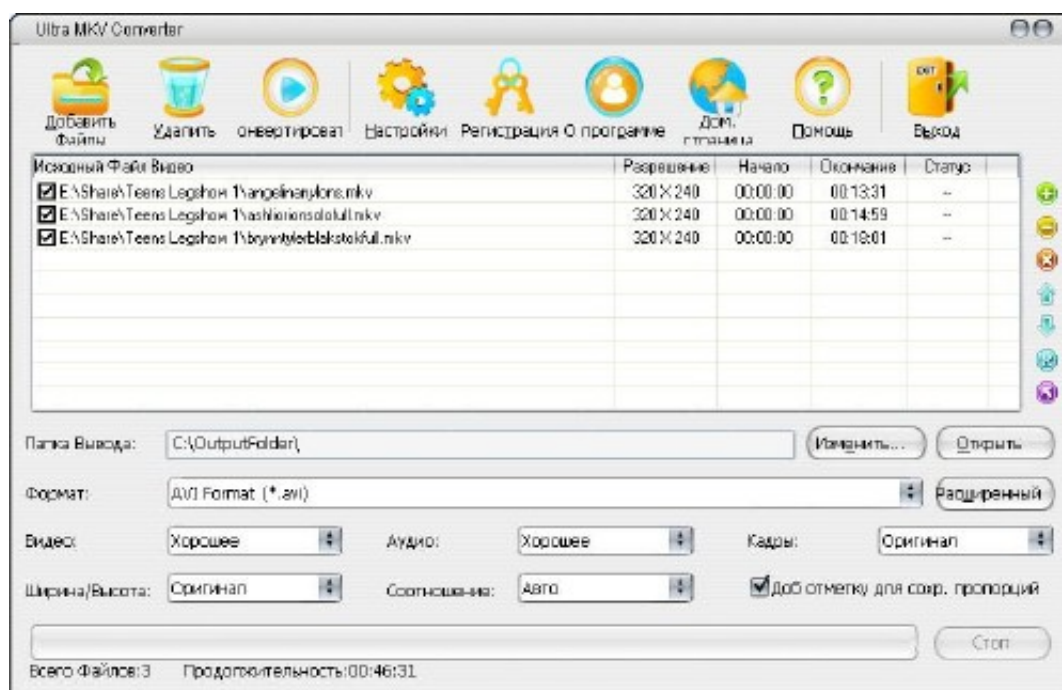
Ultra MKV Converter

Добавить Файлы
Удалить
онвертировать
Настройки
Регистрация
О программе
Дом. страница
Помощь
Выход

| Исходный Файл Видео | Разрешение | Начало | Окончание | Статус |
|---|---|---|---|---|
| E:\Share\Teens Legshow 1\angelinanylons.mkv | 320 X 240 | 00:00:00 | 00:13:31 | -- |
| E:\Share\Teens Legshow 1\ashlionsolofull.mkv | 320 X 240 | 00:00:00 | 00:14:59 | -- |
| E:\Share\Teens Legshow 1\brynntylerblakstokfull.mkv | 320 X 240 | 00:00:00 | 00:18:01 | -- |

Папка Вывода: C:\OutputFolder\
Изменить...
Открыть

Формат: DivX Format (*.avi)
Расширенный

Видео: Хорошее
Аудио: Хорошее
Кадры: Оригинал

Ширина/Высота: Оригинал
Соотношение: Авто
Доб отметку для сохр. пропорций

Стоп

Всего Файлов:3
Продолжительность:00:46:31